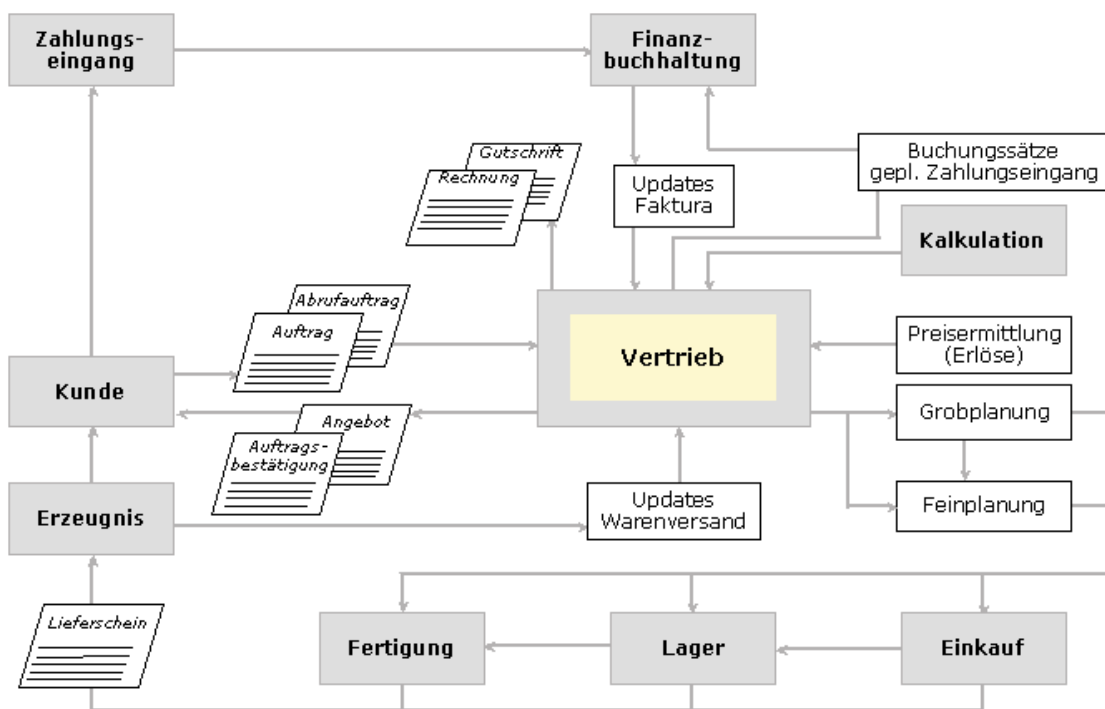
Zahlungseingang

Finanzbuchhaltung

Gutschrift

Rechnung

Updates Faktura

Buchungssätze gepl. Zahlungseingang

Kalkulation

Abrufauftrag

Auftrag

Vertrieb

Preisermittlung (Erlöse)

Kunde

Angebot

Auftragsbestätigung

Grobplanung

Feinplanung

Erzeugnis

Updates Warenversand

Lieferschein

Fertigung

Lager

Einkauf